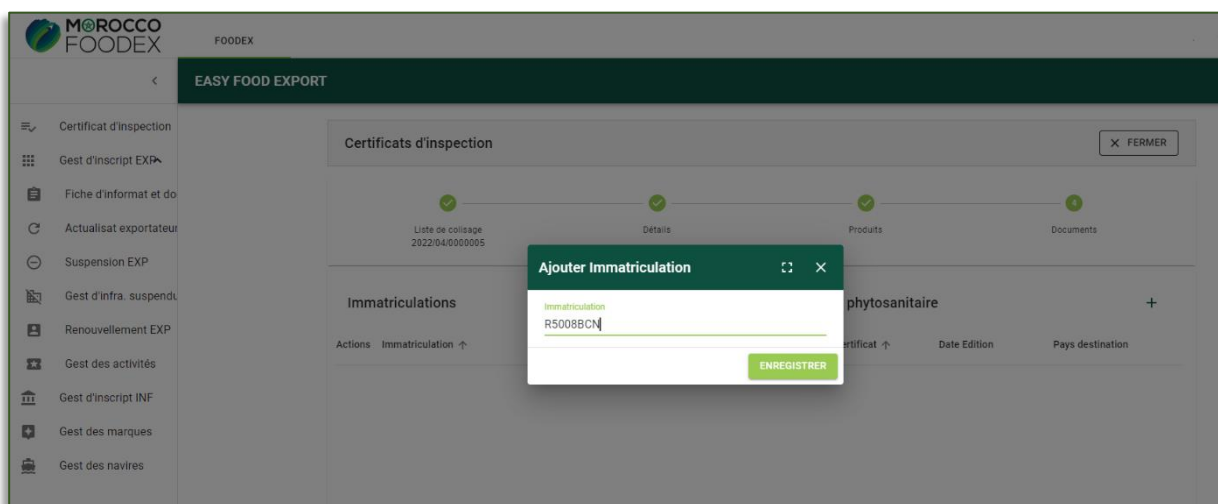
MOROCCO FOODEX

FOODEX

<

EASY FOOD EXPORT

Certificat d'inspection
Gest d'inscript EXP
Fiche d'informat et do
Actualisat exportateur
Suspension EXP
Gest d'infra. suspendu
Renouvellement EXP
Gest des activités
Gest d'inscript INF
Gest des marques
Gest des navires

Certificats d'inspection

× FERMER

Liste de colisage
2022/04/0000005

Détails

Produits

4

Documents

Immatriculations

Actions Immatriculation ↑

phytosanitaire

+

ertificat ↑ Date Edition Pays destination

Ajouter Immatriculation

×

Immatriculation
R5008BCN

ENREGISTRER